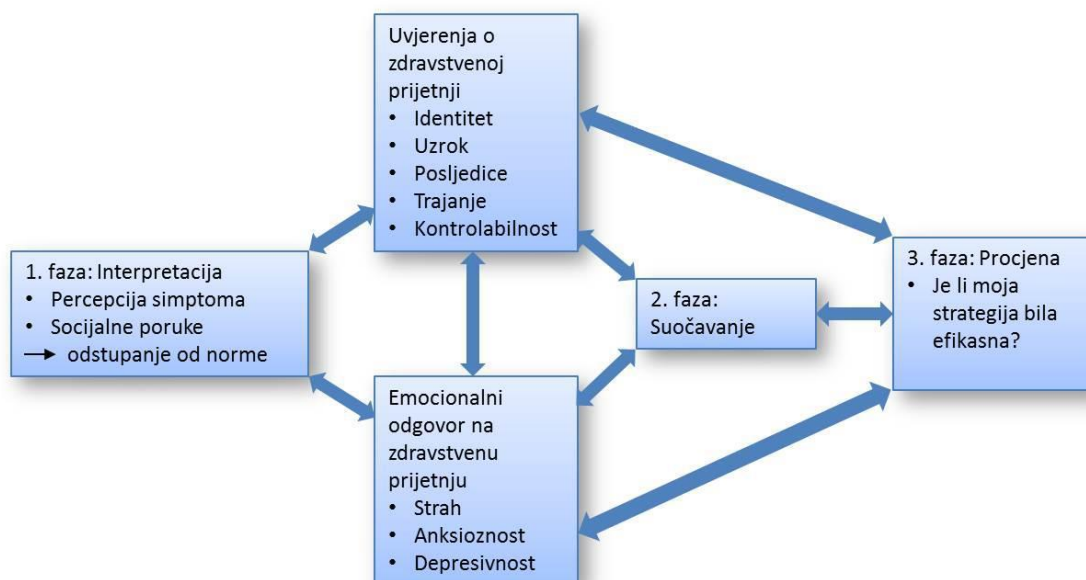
Uvjerenja o zdravstvenoj prijetnji
• Identitet
• Uzrok
• Posljedice
• Trajanje
• Kontrolabilnost

1. faza: Interpretacija
• Percepcija simptoma
• Socijalne poruke
→ odstupanje od norme

2. faza: Suočavanje

3. faza: Procjena
• Je li moja strategija bila efikasna?

Emocionalni odgovor na zdravstvenu prijetnju
• Strah
• Anksioznost
• Depresivnost